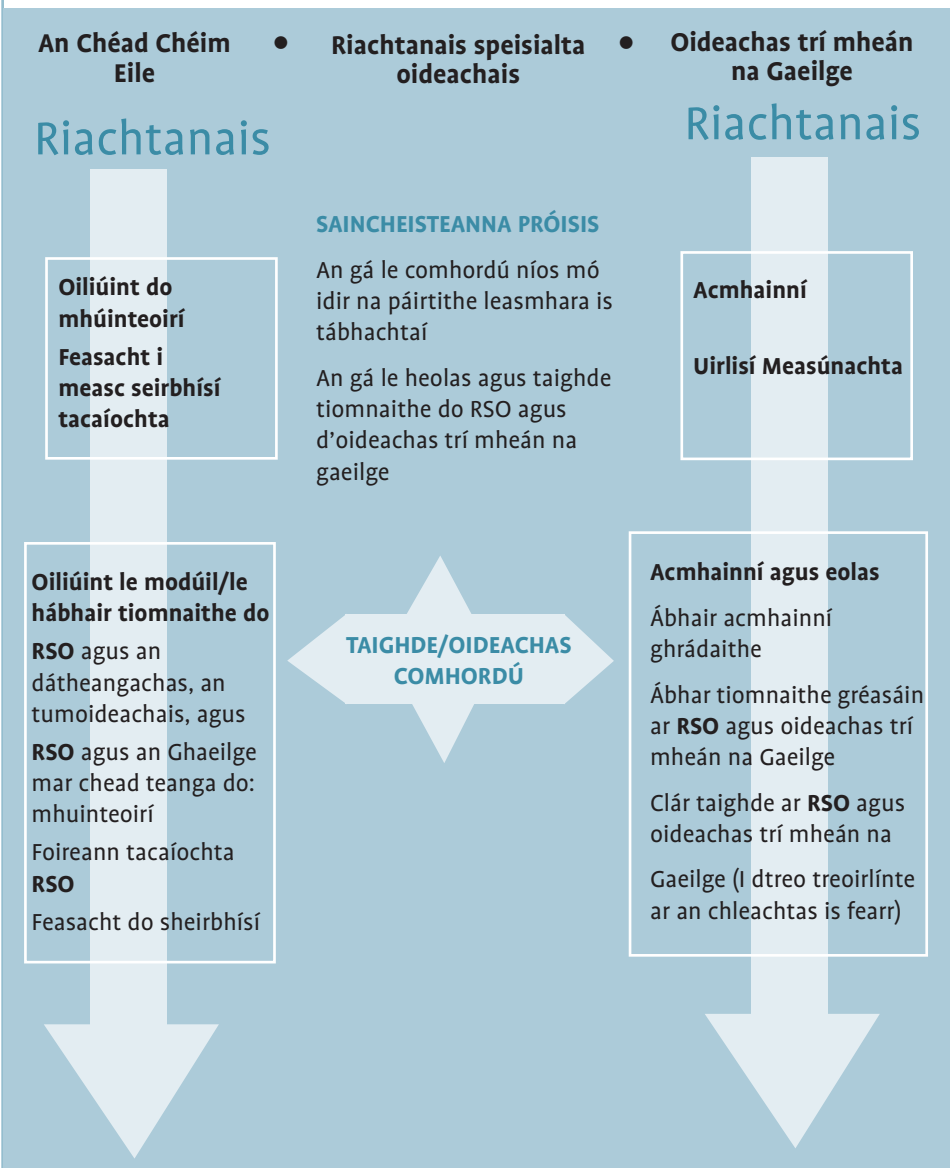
An Chéad Chéim Eile • Riachtanais speisialta oideachais • Oideachas trí mheán na Gaeilge

Riachtanais

Riachtanais

SAINCHEISTEANNA PRÓISIS

An gá le comhordú níos mó idir na páirtithe leasmhara is tábhachtaí

An gá le heolas agus taighde tiomnaithe do RSO agus d'oideachas trí mheán na gaeilge

Oiliúint do mhúinteoirí

Feasacht i measc seirbhísí tacaíochta

Acmhainní

Uirlisí Measúnachta

Oiliúint le modúil/le hábhair tiomnaithe do

RSO agus an dátheangachas, an tumoideachais, agus

RSO agus an Ghaeilge mar chead teanga do: mhuinteoirí

Foireann tacaíochta RSO

Feasacht do sheirbhísí

TAIGHDE/OIDEACHAS COMHORDÚ

Acmhainní agus eolas

Ábhair acmhainní ghrádaithe

Ábhar tiomnaithe gréasáin ar RSO agus oideachas trí mheán na Gaeilge

Clár taighde ar RSO agus oideachas trí mheán na Gaeilge (I dtreo treoirlínte ar an chleachtas is fearr)